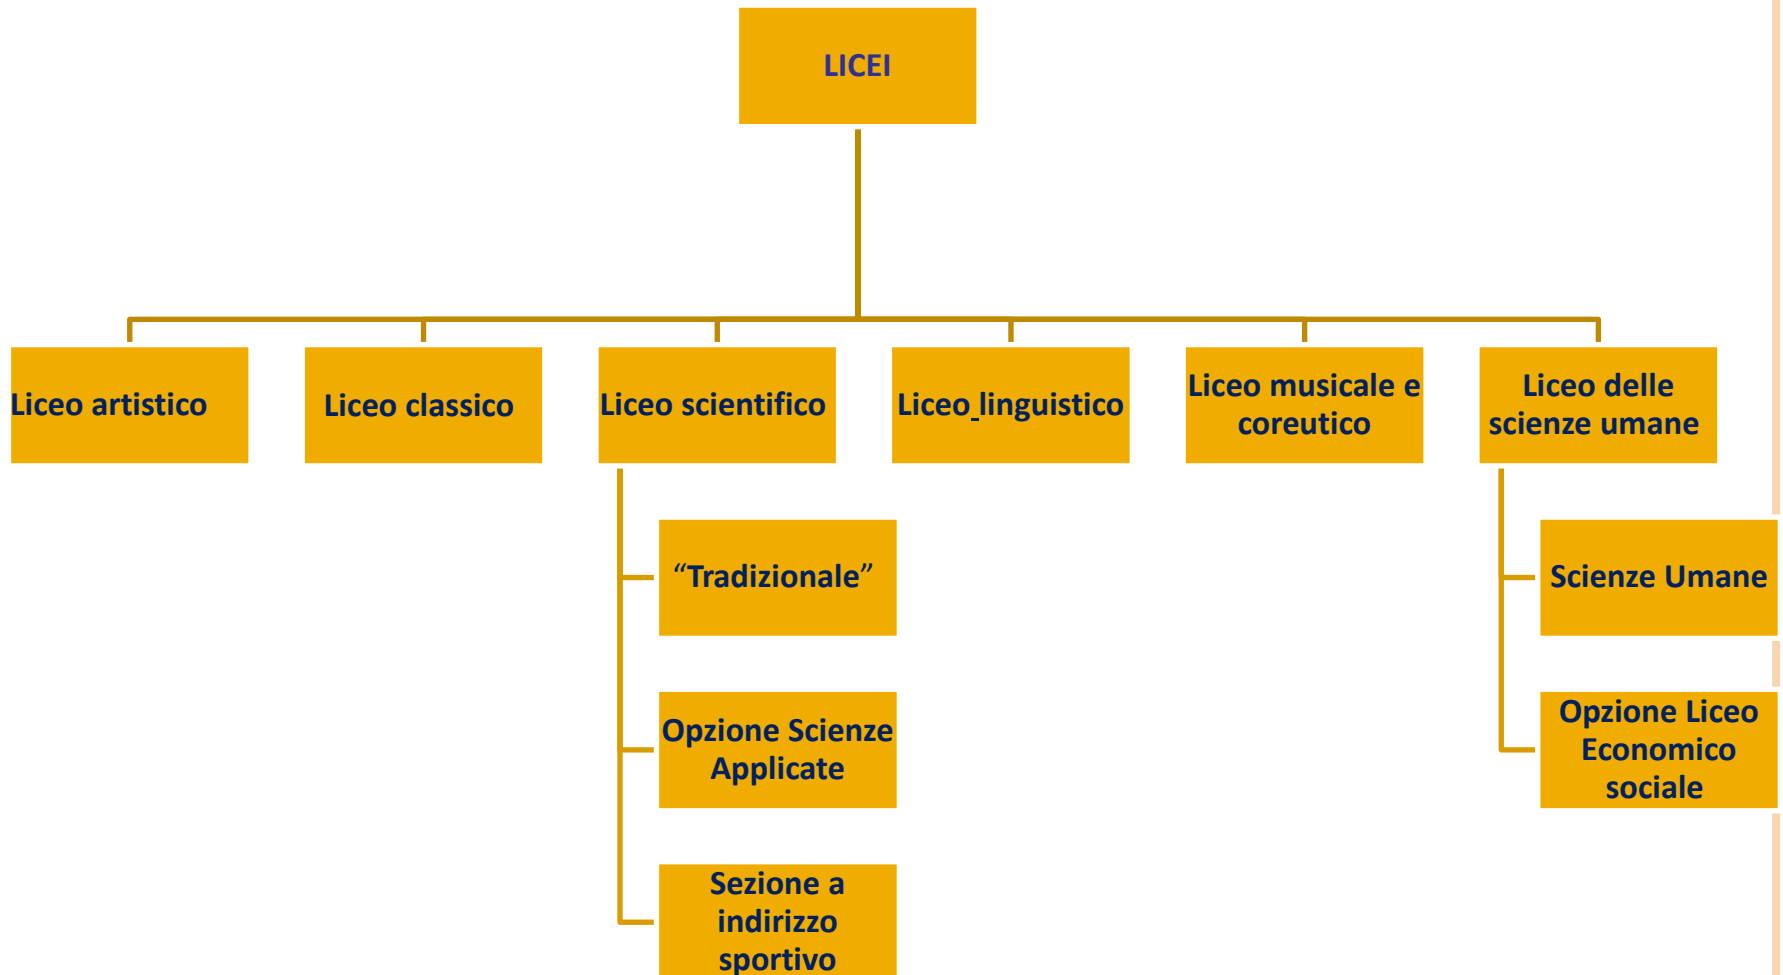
LICEI

Liceo artistico

Liceo classico

Liceo scientifico

“Tradizionale”

Opzione Scienze Applicate

Sezione a indirizzo sportivo

Liceo linguistico

Liceo musicale e coreutico

Liceo delle scienze umane

Scienze Umane

Opzione Liceo Economico sociale